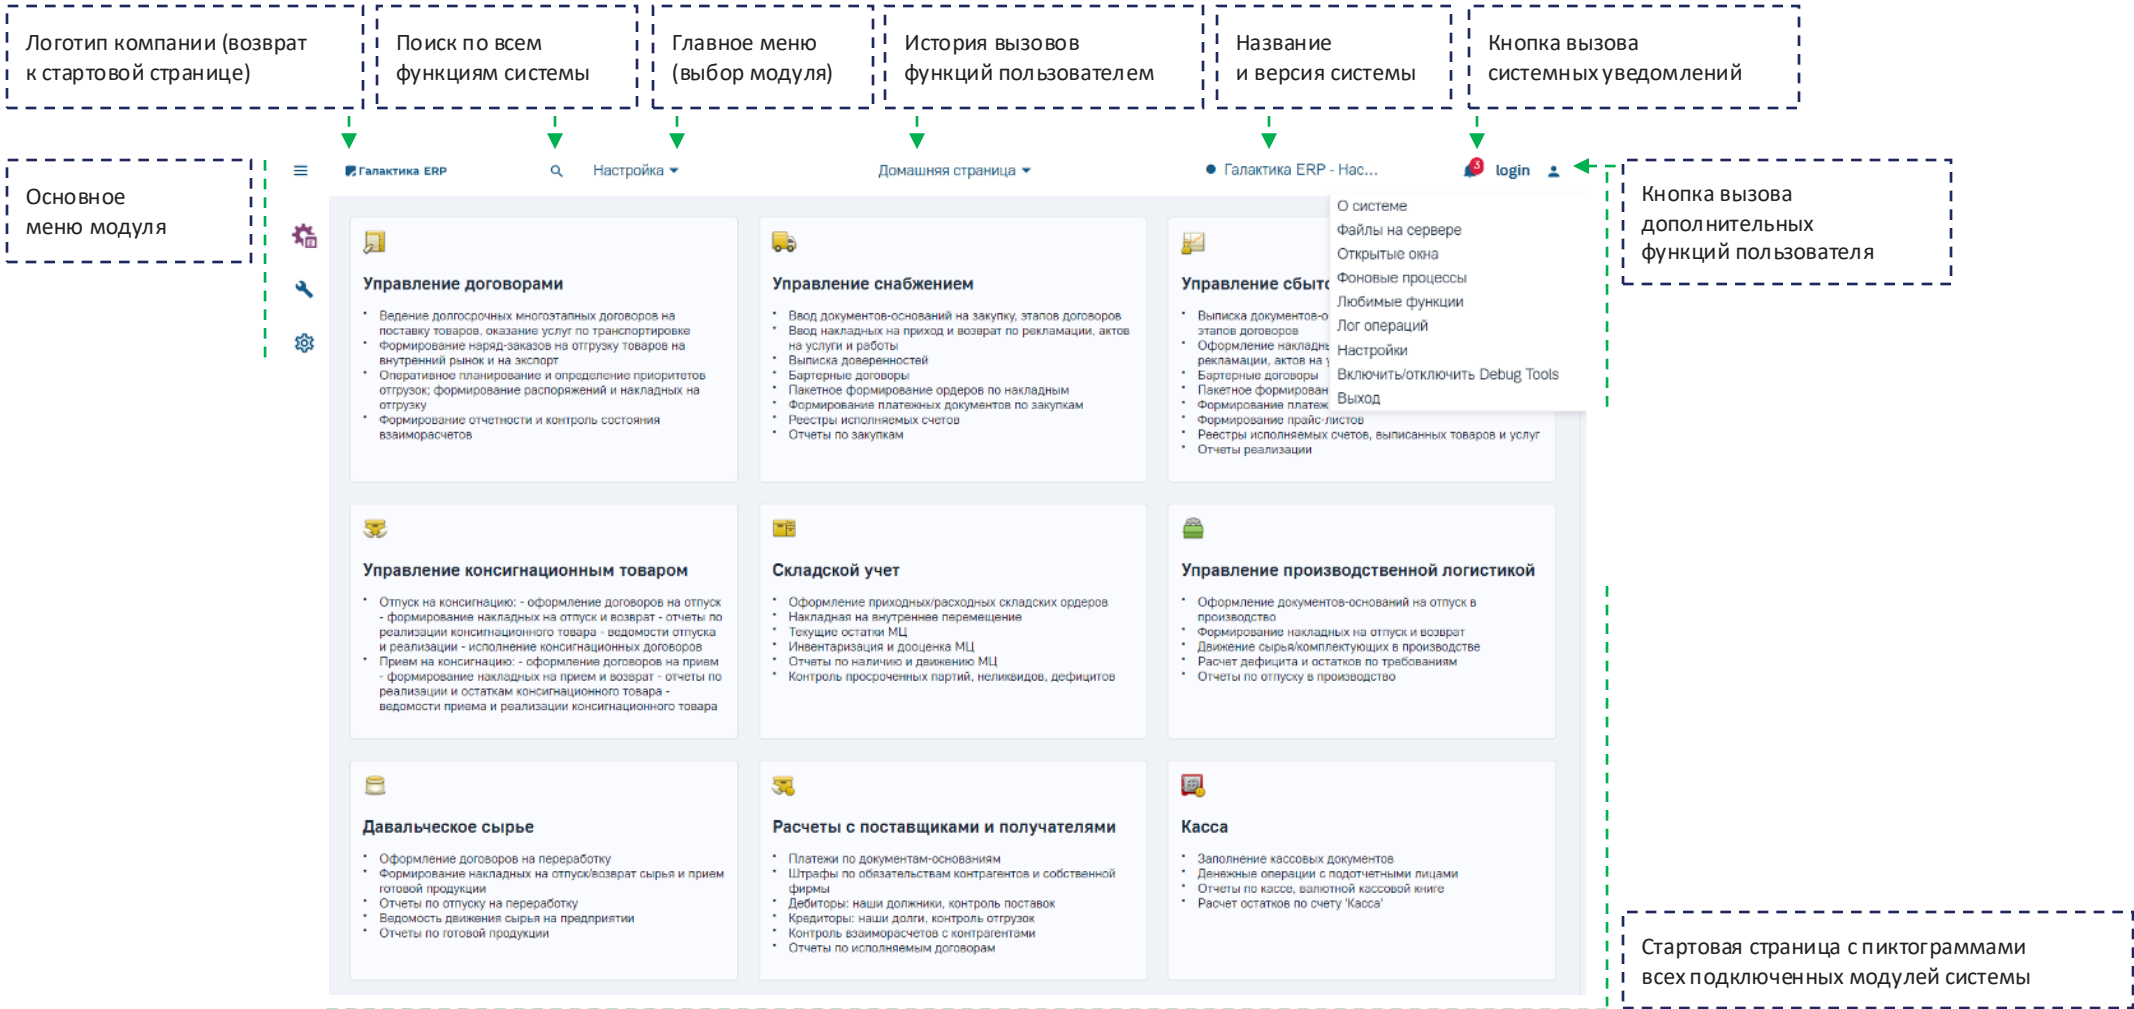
Логотип компании (возврат к стартовой странице)

Поиск по всем функциям системы

Главное меню (выбор модуля)

История вызовов функций пользователем

Название и версия системы

Кнопка вызова системных уведомлений

Основное меню модуля

Галактика ERP

Настройка

Домашняя страница

Галактика ERP - Нас...

3

login

Кнопка вызова дополнительных функций пользователя

О системе
Файлы на сервере
Открытые окна
Фоновые процессы
Любимые функции
Лог операций
Настройки
Включить/отключить Debug Tools
Выход

Управление договорами

- Ведение долгосрочных многоэтапных договоров на поставку товаров, оказание услуг по транспортировке
- Формирование наряд-заказов на отгрузку товаров на внутренний рынок и на экспорт
- Оперативное планирование и определение приоритетов отгрузок; формирование распоряжений и накладных на отгрузку
- Формирование отчетности и контроль состояния взаиморасчетов

Управление снабжением

- Ввод документов-оснований на закупку, этапов договоров
- Ввод накладных на приход и возврат по рекламации, актов на услуги и работы
- Выписка доверенностей
- Бартерные договоры
- Пакетное формирование ордеров по накладным
- Формирование платежных документов по закупкам
- Реестры исполняемых счетов
- Отчеты по закупкам

Управление сбыто

- Выписка документов-о этапов договоров
- Оформление накладны рекламации, актов на у
- Бартерные договоры
- Пакетное формирован
- Формирование платеж
- Формирование прайс-листов
- Реестры исполняемых счетов, выписанных товаров и услуг
- Отчеты реализации

Управление консигнационным товаром

- Отпуск на консигнацию: - оформление договоров на отпуск - формирование накладных на отпуск и возврат - отчеты по реализации консигнационного товара - ведомости отпуска и реализации - исполнение консигнационных договоров
- Прием на консигнацию: - оформление договоров на прием - формирование накладных на прием и возврат - отчеты по реализации и остаткам консигнационного товара - ведомости приема и реализации консигнационного товара

Складской учет

- Оформление приходных/расходных складских ордеров
- Накладная на внутреннее перемещение
- Текущие остатки МЦ
- Инвентаризация и дооценка МЦ
- Отчеты по наличию и движению МЦ
- Контроль просроченных партий, неликвидов, дефицитов

Управление производственной логистикой

- Оформление документов-оснований на отпуск в производство
- Формирование накладных на отпуск и возврат
- Движение сырья/комплектующих в производстве
- Расчет дефицита и остатков по требованиям
- Отчеты по отпуску в производство

Давальческое сырье

- Оформление договоров на переработку
- Формирование накладных на отпуск/возврат сырья и прием готовой продукции
- Отчеты по отпуску на переработку
- Ведомость движения сырья на предприятии
- Отчеты по готовой продукции

Расчеты с поставщиками и получателями

- Платежи по документам-основаниям
- Штрафы по обязательствам контрагентов и собственной фирмы
- Дебиторы: наши должники, контроль поставок
- Кредиторы: наши долги, контроль отгрузок
- Контроль взаиморасчетов с контрагентами
- Отчеты по исполняемым договорам

Касса

- Заполнение кассовых документов
- Денежные операции с подотчетными лицами
- Отчеты по кассе, валютной кассовой книге
- Расчет остатков по счету 'Касса'

Стартовая страница с пиктограммами всех подключенных модулей системы